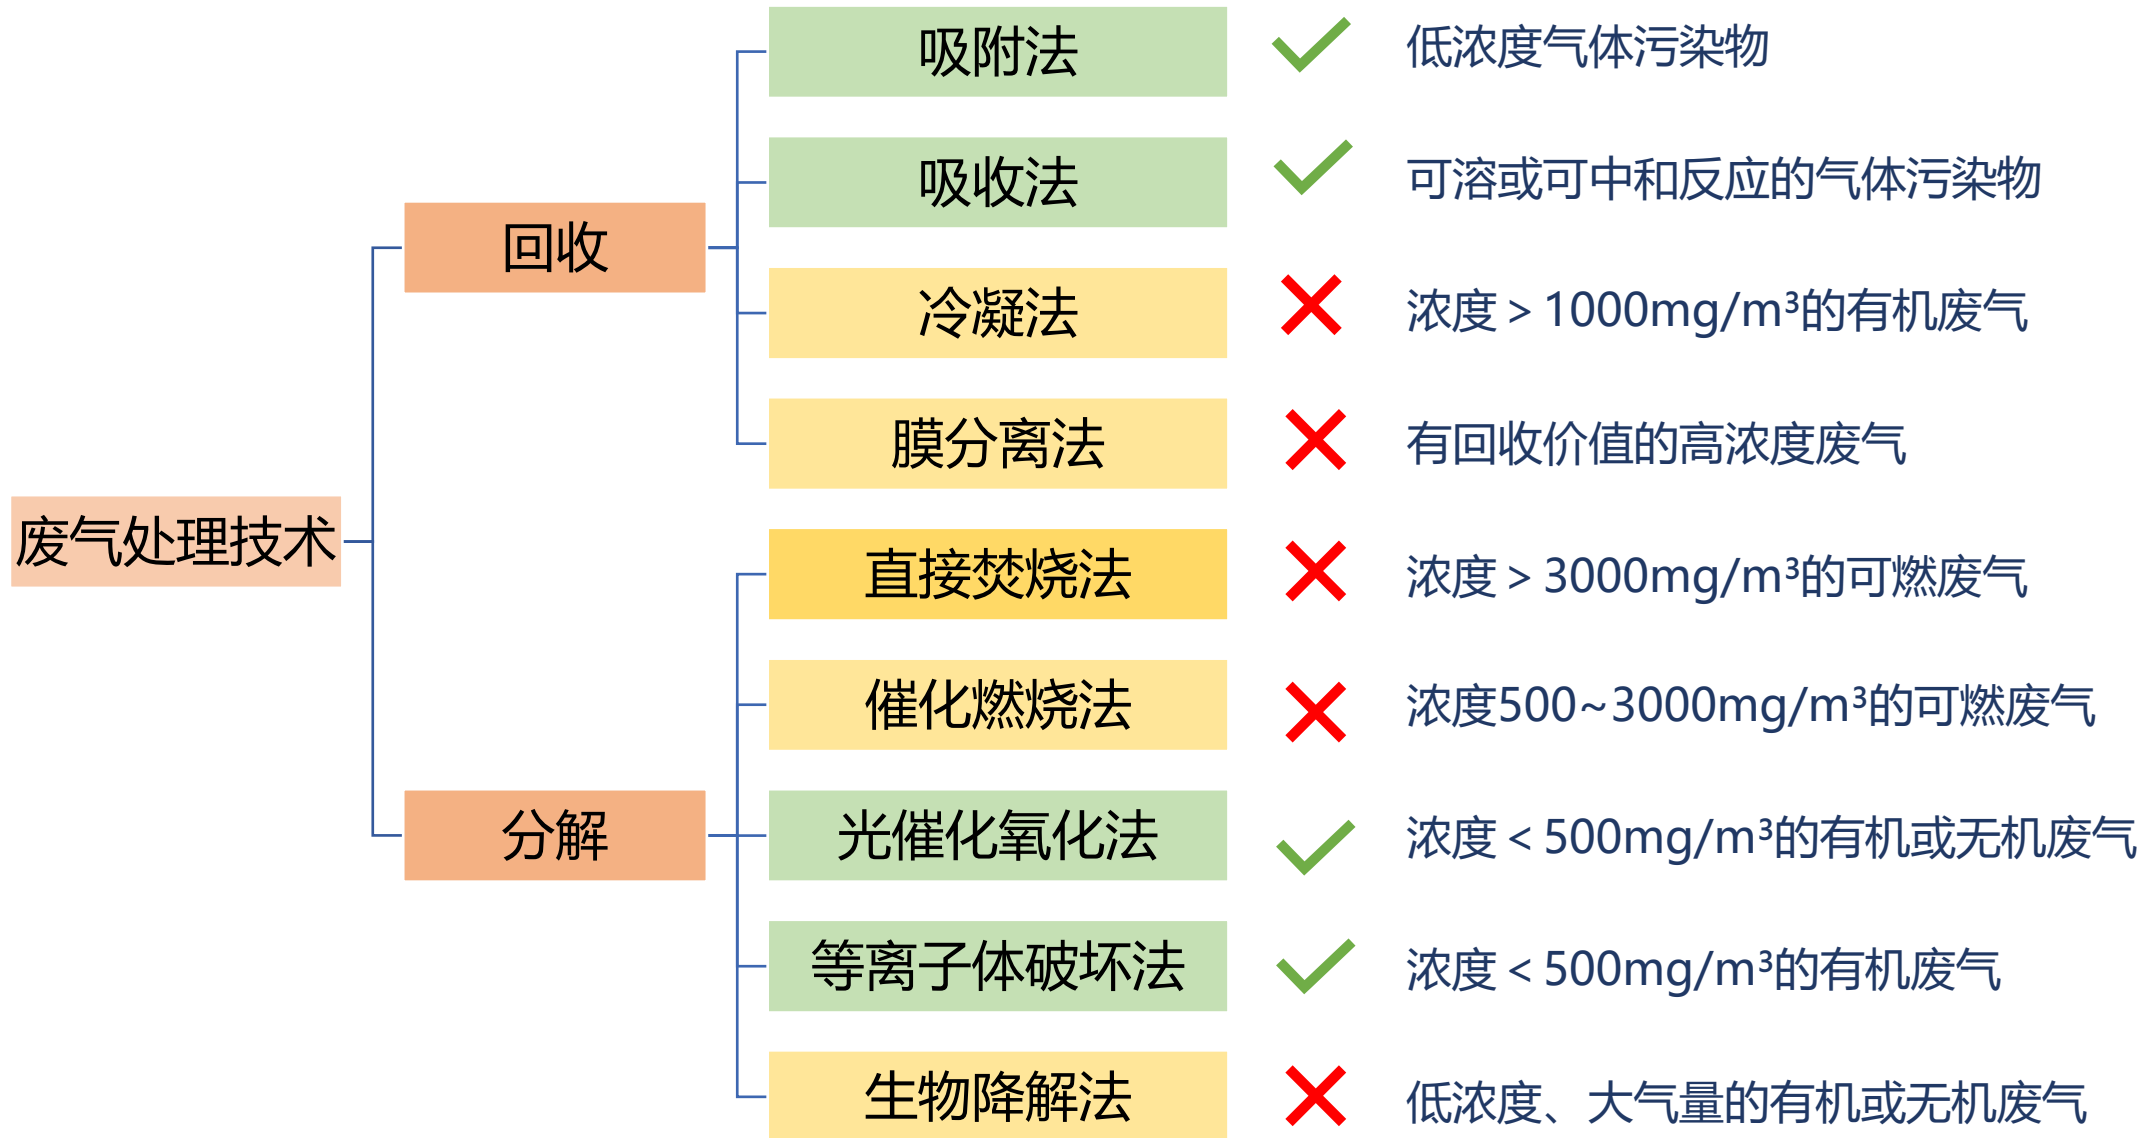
废气处理技术

回收

吸附法 ✓ 低浓度气体污染物

吸收法 ✓ 可溶或可中和反应的气体污染物

冷凝法 ✗ 浓度 > 1000mg/m³的有机废气

膜分离法 ✗ 有回收价值的高浓度废气

分解

直接焚烧法 ✗ 浓度 > 3000mg/m³的可燃废气

催化燃烧法 ✗ 浓度500~3000mg/m³的可燃废气

光催化氧化法 ✓ 浓度 < 500mg/m³的有机或无机废气

等离子体破坏法 ✓ 浓度 < 500mg/m³的有机废气

生物降解法 ✗ 低浓度、大气量的有机或无机废气